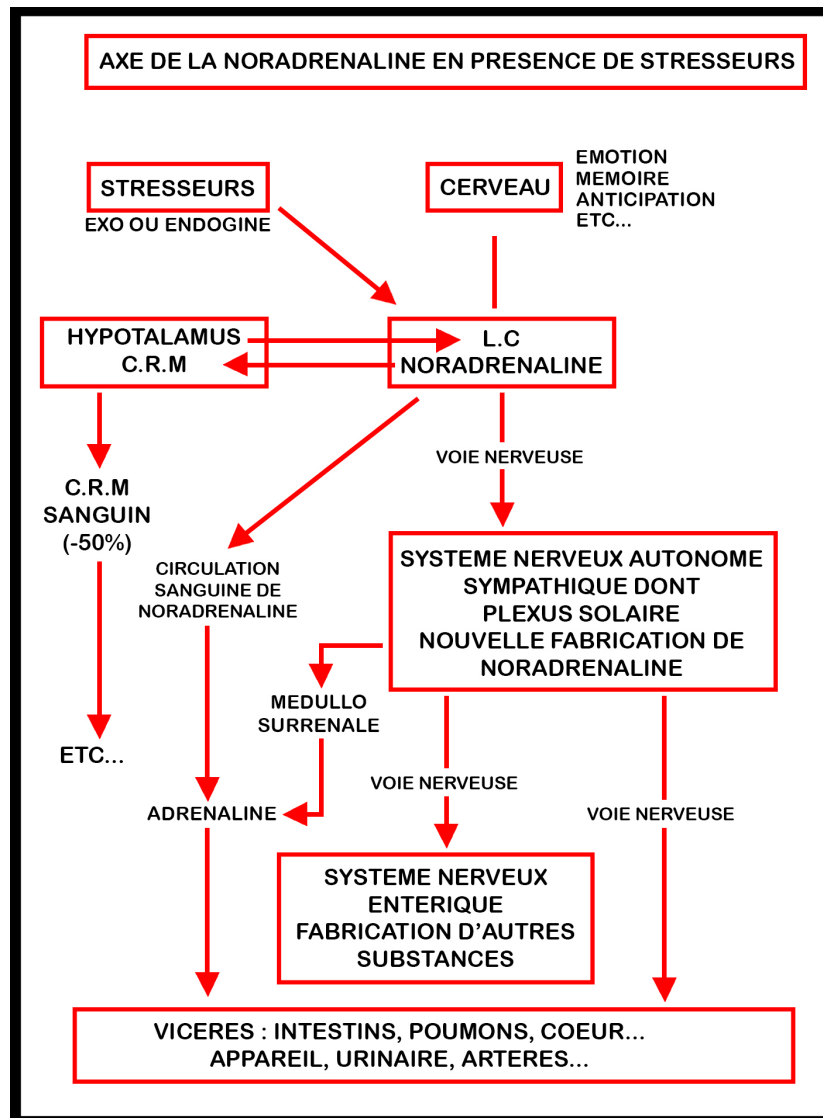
AXE DE LA NORADRENALINE EN PRESENCE DE STRESSEURS

STRESSEURS
EXO OU ENDOGINE

CERVEAU

EMOTION
MEMOIRE
ANTICIPATION
ETC...

HYPOTALAMUS
C.R.M

L.C
NORADRENALINE

C.R.M
SANGUIN
(-50%)

ETC...

VOIE NERVEUSE

CIRCULATION
SANGUINE DE
NORADRENALINE

SYSTEME NERVEUX AUTONOME
SYMPATHIQUE DONT
PLEXUS SOLAIRE
NOUVELLE FABRICATION DE
NORADRENALINE

MEDULLO
SURRENALE

VOIE NERVEUSE

VOIE NERVEUSE

ADRENALINE

SYSTEME NERVEUX
ENTERIQUE
FABRICATION D'AUTRES
SUBSTANCES

VICERES : INTESTINS, POUMONS, COEUR...
APPAREIL, URINAIRE, ARTERES...